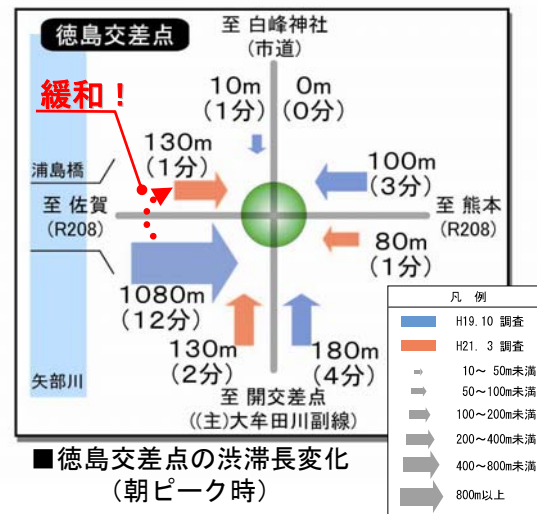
徳島交差点

至 白峰神社
(市道)

緩和！

10m
(1分)

0m
(0分)

130m
(1分)

100m
(3分)

浦島橋

至 佐賀
(R208)

至 熊本
(R208)

80m
(1分)

1080m
(12分)

130m
(2分)

180m
(4分)

至 開交差点
((主)大牟田川副線)

矢部川

■徳島交差点の渋滞長変化
(朝ピーク時)

凡 例
H19.10 調査
H21. 3 調査
10～ 50m未満
50～100m未満
100～200m未満
200～400m未満
400～800m未満
800m以上